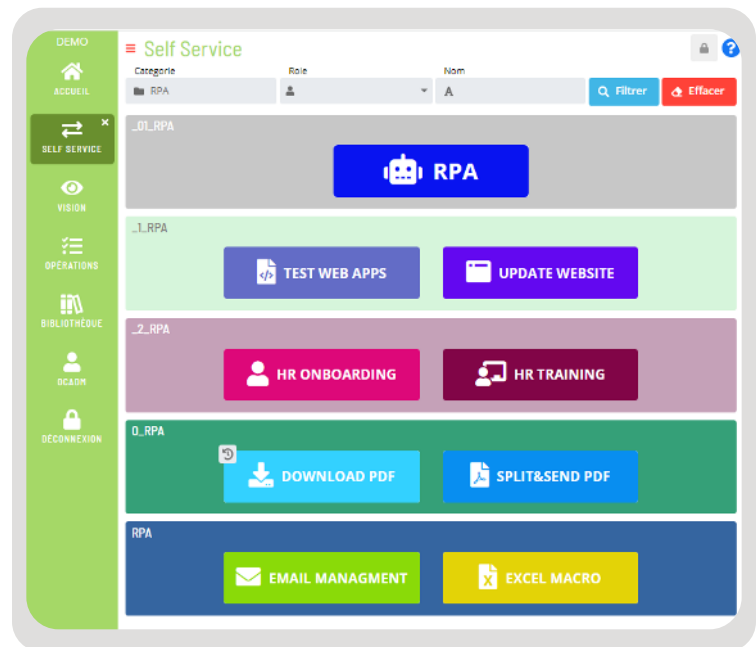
DEMO
ACCUEIL
SELF SERVICE
VISION
OPÉRATIONS
BIBLIOTHÈQUE
OCADM
DÉCONNEXION

Self Service

Categorie
RPA
Role
Nom
Filtrer
Effacer

_01_RPA
RPA

_1_RPA
TEST WEB APPS
UPDATE WEBSITE

_2_RPA
HR ONBOARDING
HR TRAINING

0_RPA
DOWNLOAD PDF
SPLIT&SEND PDF

RPA
EMAIL MANAGMENT
EXCEL MACRO